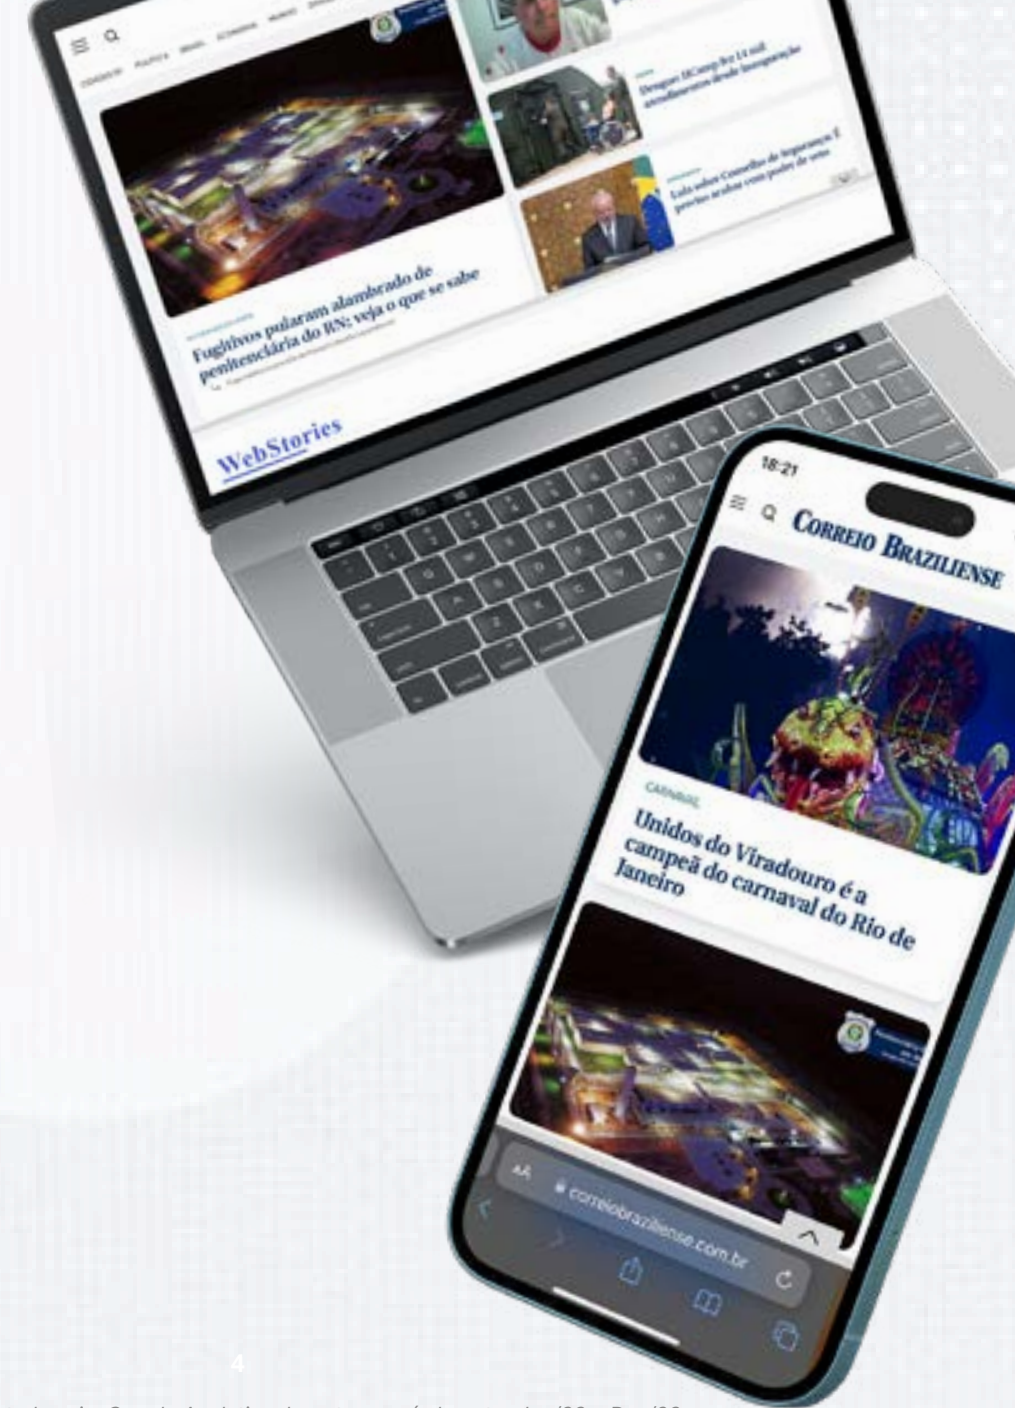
Política Brasil Economia Mundo

Dragues DCamp fez 14 mil atendimentos desde inauguração

Lula sobre Conselho de Segurança: E precisa acabar com poder de veto

Fugitivos pularam alambrado de penitenciária do RN; veja o que se sabe

WebStories

18:21

Correio Braziliense

CARNAVAL

Unidos do Viradouro é a campeã do carnaval do Rio de Janeiro

AA correiobraziliense.com.br

4

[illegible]